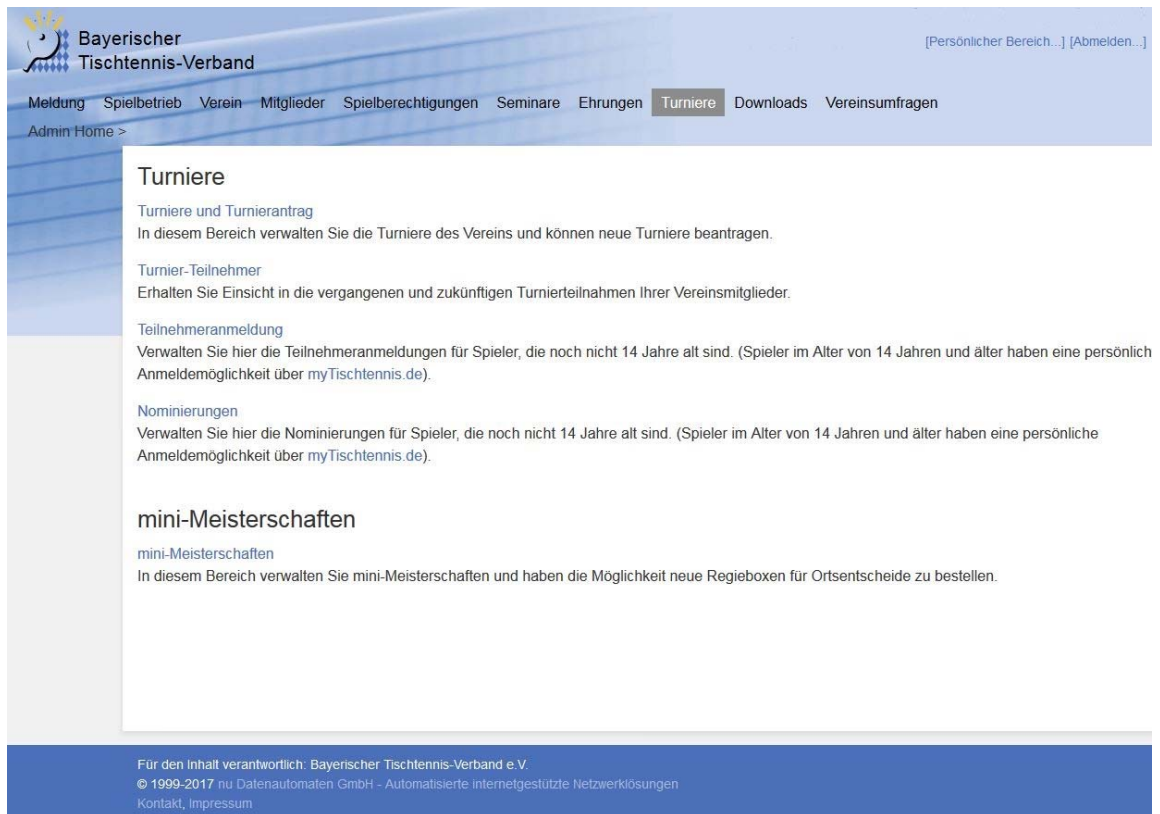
Bayerischer Tischtennis-Verband

[Persönlicher Bereich...] [Abmelden...]

Meldung Spielbetrieb Verein Mitglieder Spielberechtigungen Seminare Ehrungen Turniere Downloads Vereinsumfragen

Admin Home >

Turniere

Turniere und Turnierantrag
In diesem Bereich verwalten Sie die Turniere des Vereins und können neue Turniere beantragen.

Turnier-Teilnehmer
Erhalten Sie Einsicht in die vergangenen und zukünftigen Turnierteilnahmen Ihrer Vereinsmitglieder.

Teilnehmeranmeldung
Verwalten Sie hier die Teilnehmeranmeldungen für Spieler, die noch nicht 14 Jahre alt sind. (Spieler im Alter von 14 Jahren und älter haben eine persönlich Anmeldemöglichkeit über myTischtennis.de).

Nominierungen
Verwalten Sie hier die Nominierungen für Spieler, die noch nicht 14 Jahre alt sind. (Spieler im Alter von 14 Jahren und älter haben eine persönliche Anmeldemöglichkeit über myTischtennis.de).

mini-Meisterschaften

mini-Meisterschaften
In diesem Bereich verwalten Sie mini-Meisterschaften und haben die Möglichkeit neue Regieboxen für Ortsentscheide zu bestellen.

Für den Inhalt verantwortlich: Bayerischer Tischtennis-Verband e.V.
© 1999-2017 nu Datenautomaten GmbH - Automatisierte internetgestützte Netzwerklösungen
Kontakt, Impressum